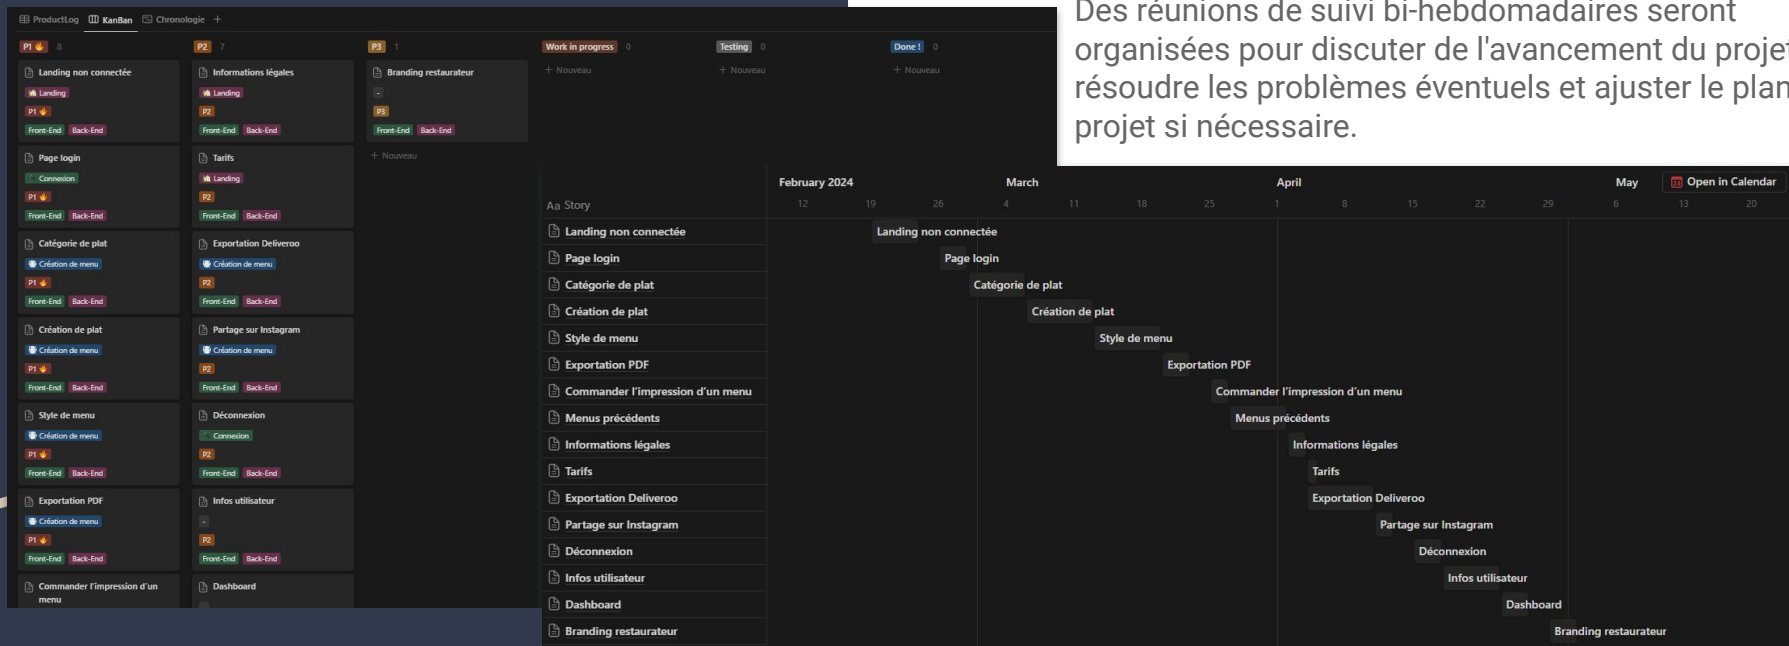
Des réunions de suivi bi-hebdomadaires seront organisées pour discuter de l'avancement du projet résoudre les problèmes éventuels et ajuster le plan projet si nécessaire.

ProductLog KanBan Chronologie +

P1 🔥 8
Landing non connectée
Landing
P1 🔥
Front-End Back-End
Page login
Connexion
P1 🔥
Front-End Back-End
Catégorie de plat
Création de menu
P1 🔥
Front-End Back-End
Création de plat
Création de menu
P1 🔥
Front-End Back-End
Style de menu
Création de menu
P1 🔥
Front-End Back-End
Exportation PDF
Création de menu
P1 🔥
Front-End Back-End
Commander l'impression d'un menu

P2 7
Informations légales
Landing
P2
Front-End Back-End
Tarifs
Landing
P2
Front-End Back-End
Exportation Deliveroo
Création de menu
P2
Front-End Back-End
Partage sur Instagram
Création de menu
P2
Front-End Back-End
Déconnexion
Connexion
P2
Front-End Back-End
Infos utilisateur
-
P2
Front-End Back-End
Dashboard

P3 1
Branding restaurateur
-
P3
Front-End Back-End
+ Nouveau

Work in progress 0
+ Nouveau
Testing 0
+ Nouveau
Done ! 0
+ Nouveau

February 2024 March April May Open in Calendar
Aa Story 12 19 26 4 11 18 25 1 8 15 22 29 6 13 20
Landing non connectée
Page login
Catégorie de plat
Création de plat
Style de menu
Exportation PDF
Commander l'impression d'un menu
Menus précédents
Informations légales
Tarifs
Exportation Deliveroo
Partage sur Instagram
Déconnexion
Infos utilisateur
Dashboard
Branding restaurateur

Landing non connectée
Page login
Catégorie de plat
Création de plat
Style de menu
Exportation PDF
Commander l'impression d'un menu
Menus précédents
Informations légales
Tarifs
Exportation Deliveroo
Partage sur Instagram
Déconnexion
Infos utilisateur
Dashboard
Branding restaurateur